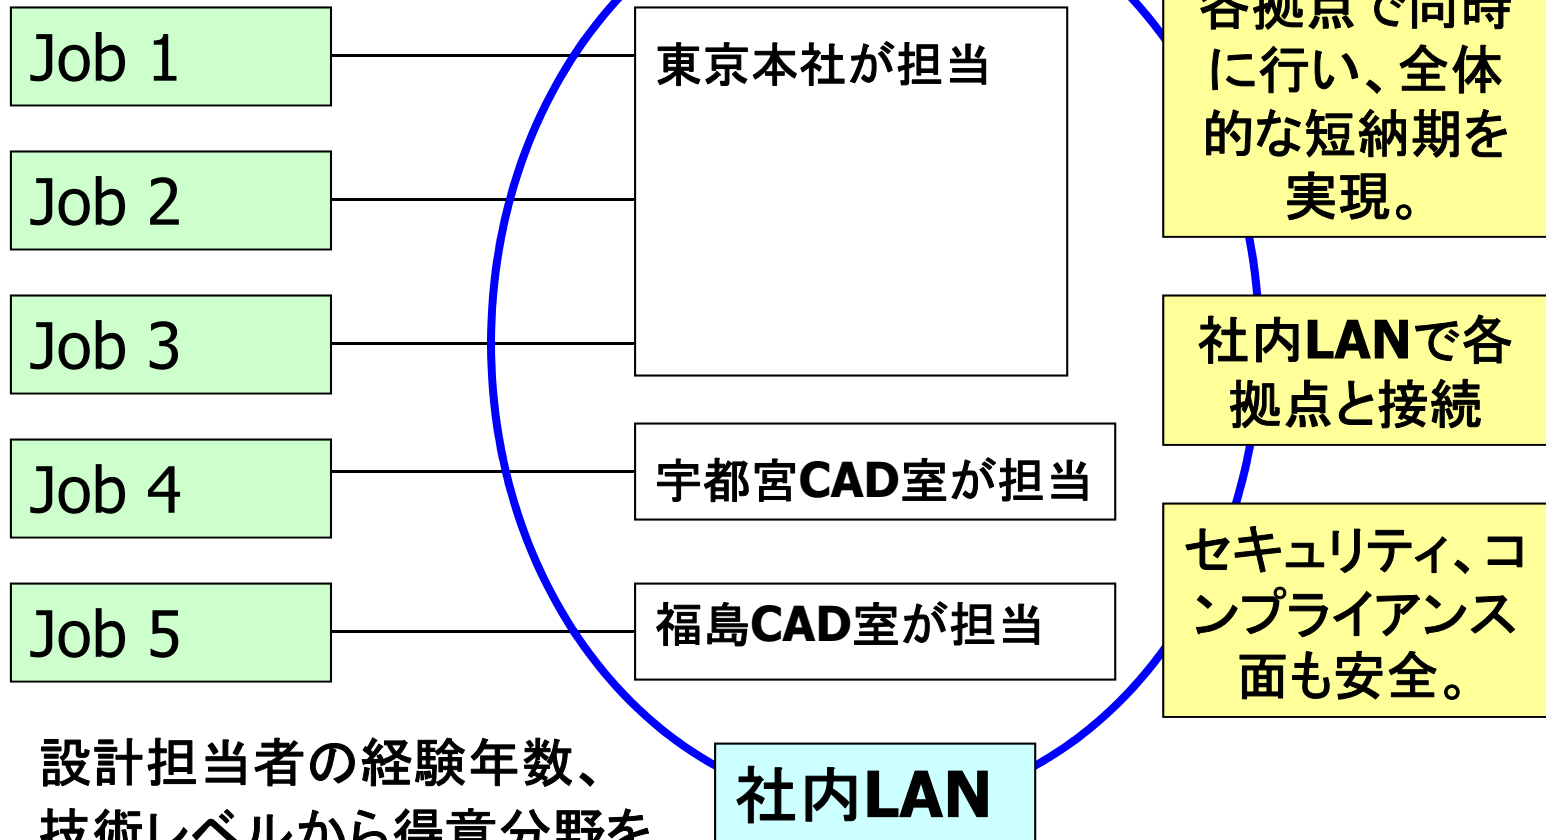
Job 1

Job 2

Job 3

Job 4

Job 5

東京本社が担当

宇都宮CAD室が担当

福島CAD室が担当

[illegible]に行い、全体的な短納期を実現。

社内LANで各拠点と接続

セキュリティ、コンプライアンス面も安全。

社内LAN

設計担当者の経験年数、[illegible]